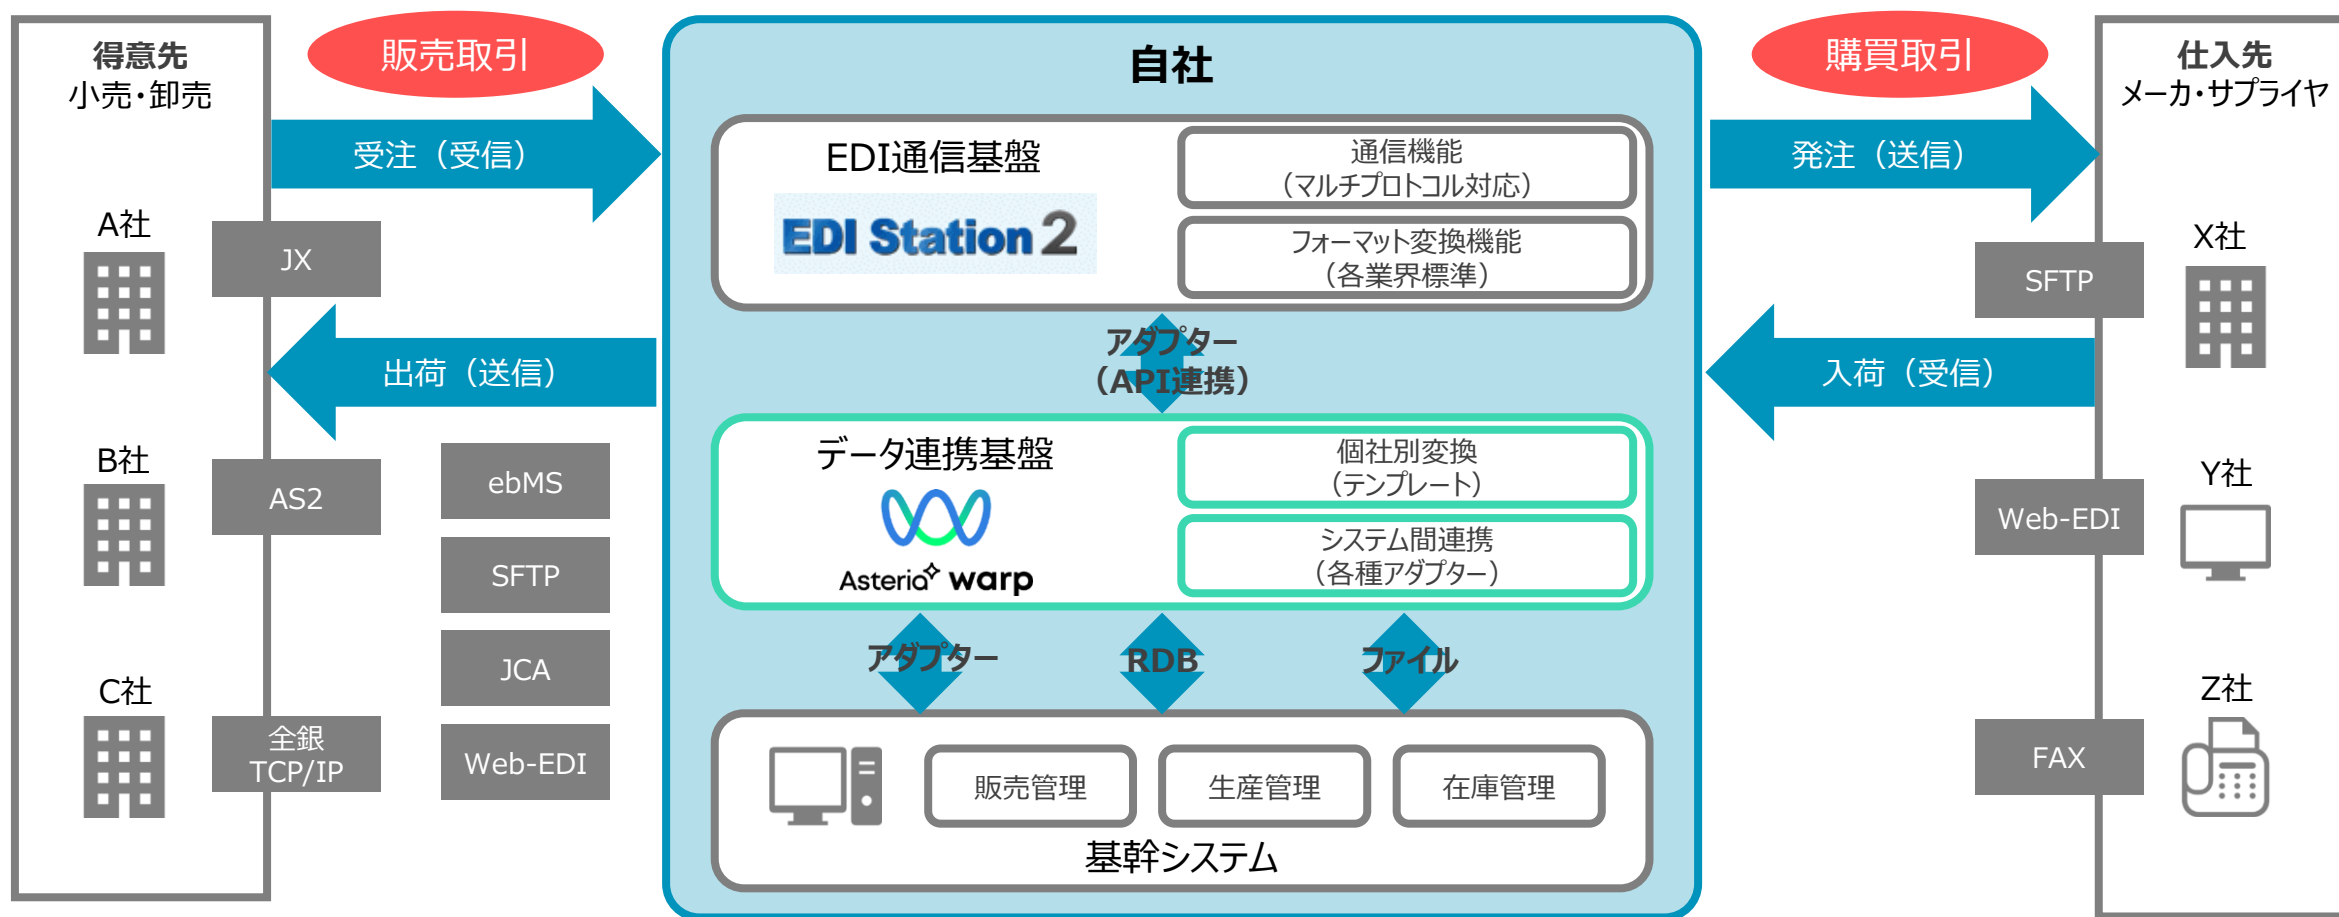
得意先
小売・卸売

販売取引

受注（受信）

A社

JX

出荷（送信）

B社

AS2

ebMS

SFTP

JCA

C社

全銀
TCP/IP

Web-EDI

自社

EDI通信基盤

EDI Station 2

通信機能
（マルチプロトコル対応）

フォーマット変換機能
（各業界標準）

アダプター
（API連携）

データ連携基盤

Asteria warp

個社別変換
（テンプレート）

システム間連携
（各種アダプター）

アダプター

RDB

ファイル

販売管理

生産管理

在庫管理

基幹システム

購買取引

仕入先
メーカ・サプライヤ

発注（送信）

X社

SFTP

入荷（受信）

Y社

Web-EDI

Z社

FAX